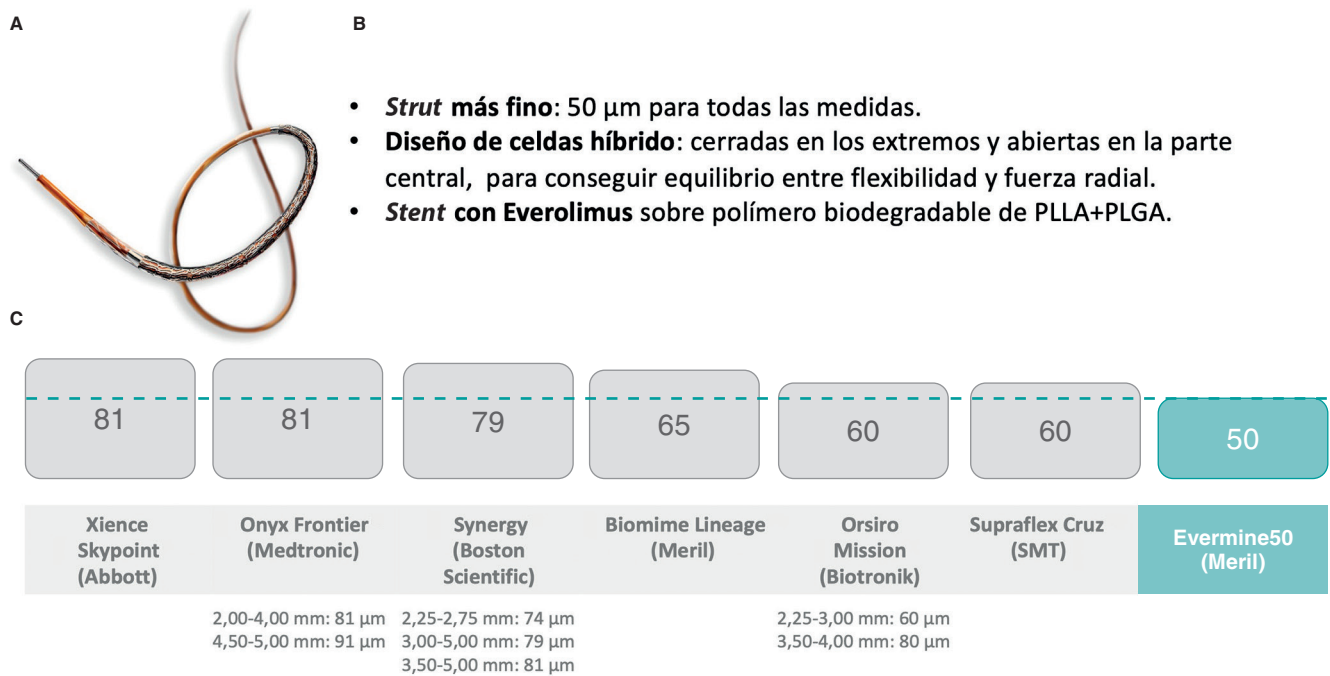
A

B

- *Strut* **más fino**: 50 µm para todas las medidas.
- **Diseño de celdas híbrido**: cerradas en los extremos y abiertas en la parte central, para conseguir equilibrio entre flexibilidad y fuerza radial.
- ***Stent* con Everolimus** sobre polímero biodegradable de PLLA+PLGA.

C

| 81 | 81 | 79 | 65 | 60 | 60 | 50 |
|---|---|---|---|---|---|---|
| Xience Skypoint (Abbott) | Onyx Frontier (Medtronic) | Synergy (Boston Scientific) | Biomime Lineage (Meril) | Orsiro Mission (Biotronik) | Supraflex Cruz (SMT) | Evermine50 (Meril) |
|  | 2,00-4,00 mm: 81 µm 4,50-5,00 mm: 91 µm | 2,25-2,75 mm: 74 µm 3,00-5,00 mm: 79 µm 3,50-5,00 mm: 81 µm |  | 2,25-3,00 mm: 60 µm 3,50-4,00 mm: 80 µm |  |  |